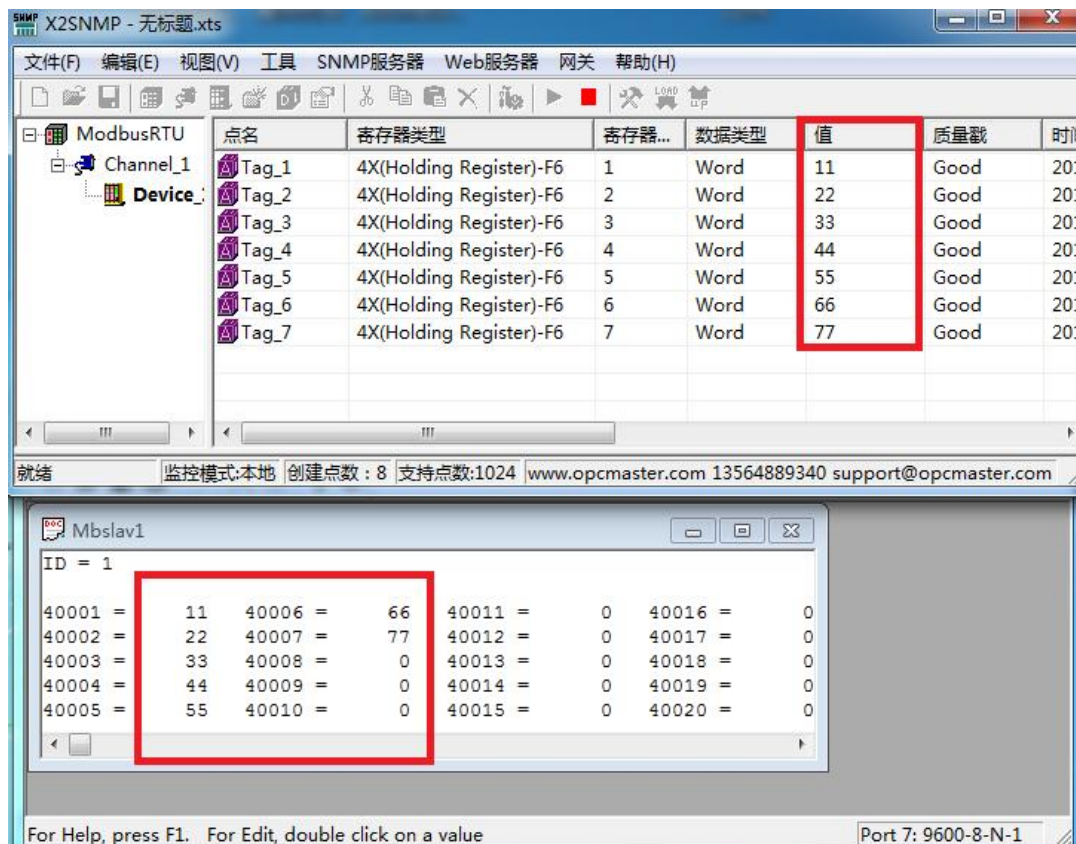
X2SNMP - 无标题.xts

文件(F) 编辑(E) 视图(V) 工具 SNMP服务器 Web服务器 网关 帮助(H)

ModbusRTU
Channel_1
Device_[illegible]

| 点名 | 寄存器类型 | 寄存器... | 数据类型 | 值 | 质量戳 | 时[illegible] |
|---|---|---|---|---|---|---|
| Tag_1 | 4X(Holding Register)-F6 | 1 | Word | 11 | Good | 20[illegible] |
| Tag_2 | 4X(Holding Register)-F6 | 2 | Word | 22 | Good | 20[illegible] |
| Tag_3 | 4X(Holding Register)-F6 | 3 | Word | 33 | Good | 20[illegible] |
| Tag_4 | 4X(Holding Register)-F6 | 4 | Word | 44 | Good | 20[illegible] |
| Tag_5 | 4X(Holding Register)-F6 | 5 | Word | 55 | Good | 20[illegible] |
| Tag_6 | 4X(Holding Register)-F6 | 6 | Word | 66 | Good | 20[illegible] |
| Tag_7 | 4X(Holding Register)-F6 | 7 | Word | 77 | Good | 20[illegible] |

就绪 监控模式:本地 创建点数 : 8 支持点数:1024 www.opcmaster.com 13564889340 support@opcmaster.com

Mbslav1

ID = 1

| | | | | | | | |
|---|---|---|---|---|---|---|---|
| 40001 = | 11 | 40006 = | 66 | 40011 = | 0 | 40016 = | 0 |
| 40002 = | 22 | 40007 = | 77 | 40012 = | 0 | 40017 = | 0 |
| 40003 = | 33 | 40008 = | 0 | 40013 = | 0 | 40018 = | 0 |
| 40004 = | 44 | 40009 = | 0 | 40014 = | 0 | 40019 = | 0 |
| 40005 = | 55 | 40010 = | 0 | 40015 = | 0 | 40020 = | 0 |

For Help, press F1. For Edit, double click on a value
Port 7: 9600-8-N-1